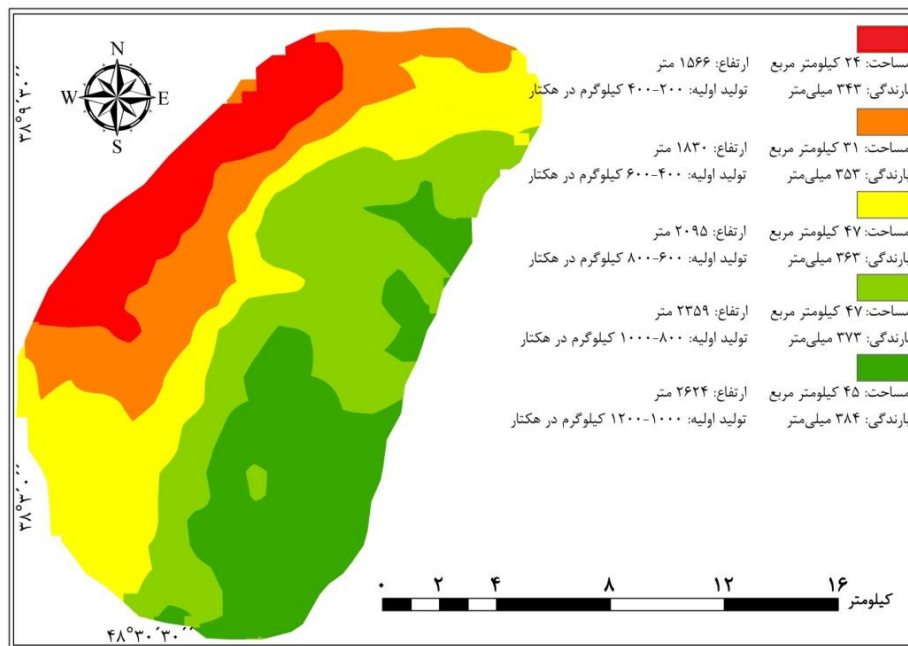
N
W
E
S

۳۸°۹'۳۰"
۳۸°۳'۰"
۴۸°۳۰'۳۰"

مساحت: ۲۴ کیلومتر مربع ارتفاع: ۱۵۶۶ متر
بارندگی: ۳۴۳ میلی‌متر تولید اولیه: ۲۰۰-۴۰۰ کیلوگرم در هکتار

مساحت: ۳۱ کیلومتر مربع ارتفاع: ۱۸۳۰ متر
بارندگی: ۳۵۳ میلی‌متر تولید اولیه: ۴۰۰-۶۰۰ کیلوگرم در هکتار

مساحت: ۴۷ کیلومتر مربع ارتفاع: ۲۰۹۵ متر
بارندگی: ۳۶۳ میلی‌متر تولید اولیه: ۶۰۰-۸۰۰ کیلوگرم در هکتار

مساحت: ۴۷ کیلومتر مربع ارتفاع: ۲۳۵۹ متر
بارندگی: ۳۷۳ میلی‌متر تولید اولیه: ۸۰۰-۱۰۰۰ کیلوگرم در هکتار

مساحت: ۴۵ کیلومتر مربع ارتفاع: ۲۶۲۴ متر
بارندگی: ۳۸۴ میلی‌متر تولید اولیه: ۱۰۰۰-۱۲۰۰ کیلوگرم در هکتار

۰ ۲ ۴ ۸ ۱۲ ۱۶
کیلومتر